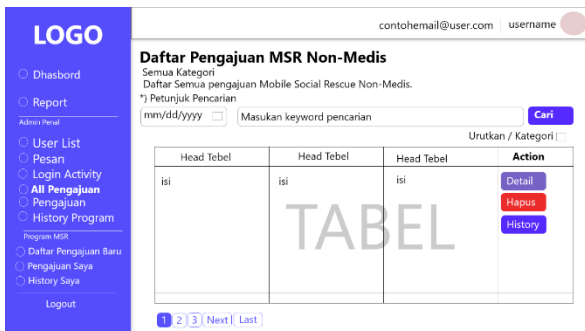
LOGO

Dhasbord

Report

Admin Penal

User List
Pesan
Login Activity
All Pengajuan
Pengajuan
History Program

Program MSR

Daftar Pengajuan Baru
Pengajuan Saya
History Saya

Logout

contohemail@user.com username

Daftar Pengajuan MSR Non-Medis
Semua Kategori
Daftar Semua pengajuan Mobile Social Rescue Non-Medis.
*) Petunjuk Pencarian

mm/dd/yyyy Masukan keyword pencarian Cari

Urutkan / Kategori

| Head Tebel | Head Tebel | Head Tebel | Action |
|---|---|---|---|
| isi | isi | isi | Detail Hapus History |

TABEL

1 2 3 Next Last